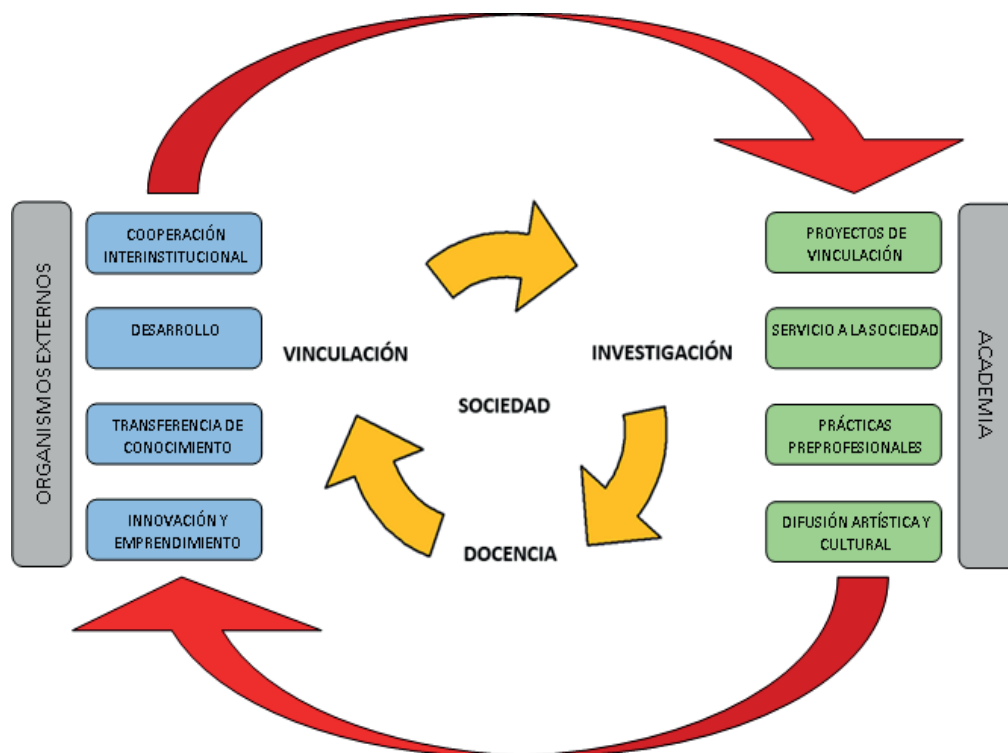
ORGANISMOS EXTERNOS

COOPERACIÓN INTERINSTITUCIONAL

DESARROLLO

TRANSFERENCIA DE CONOCIMIENTO

INNOVACIÓN Y EMPRENDIMIENTO

VINCULACIÓN

INVESTIGACIÓN

SOCIEDAD

DOCENCIA

PROYECTOS DE VINCULACIÓN

SERVICIO A LA SOCIEDAD

PRÁCTICAS PREPROFESIONALES

DIFUSIÓN ARTÍSTICA Y CULTURAL

ACADEMIA